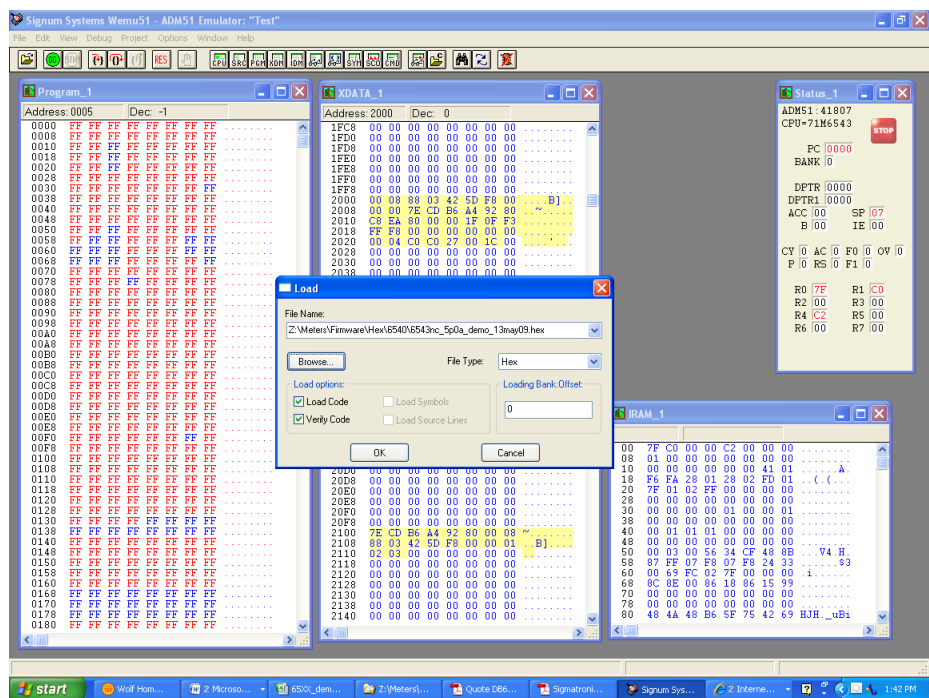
Signum Systems Wemu51 - ADM51 Emulator: "Test"

File Edit View Debug Project Options Window Help

RES CPU SRC PGM XDM IDM SFR SYM SCO CMD

Program_1

Address: 0005 Dec: -1

0000 FF FF FF FF FF FF FF FF ........
0008 FF FF FF FF FF FF FF FF ........
0010 FF FF FF FF FF FF FF FF ........
0018 FF FF FF FF FF FF FF FF ........
0020 FF FF FF FF FF FF FF FF ........
0028 FF FF FF FF FF FF FF FF ........
0030 FF FF FF FF FF FF FF FF ........
0038 FF FF FF FF FF FF FF FF ........
0040 FF FF FF FF FF FF FF FF ........
0048 FF FF FF FF FF FF FF FF ........
0050 FF FF FF FF FF FF FF FF ........
0058 FF FF FF FF FF FF FF FF ........
0060 FF FF FF FF FF FF FF FF ........
0068 FF FF FF FF FF FF FF FF ........
0070 FF FF FF FF FF FF FF FF ........
0078 FF FF FF FF FF FF FF FF ........
0080 FF FF FF FF FF FF FF FF ........
0088 FF FF FF FF FF FF FF FF ........
0090 FF FF FF FF FF FF FF FF ........
0098 FF FF FF FF FF FF FF FF ........
00A0 FF FF FF FF FF FF FF FF ........
00A8 FF FF FF FF FF FF FF FF ........
00B0 FF FF FF FF FF FF FF FF ........
00B8 FF FF FF FF FF FF FF FF ........
00C0 FF FF FF FF FF FF FF FF ........
00C8 FF FF FF FF FF FF FF FF ........
00D0 FF FF FF FF FF FF FF FF ........
00D8 FF FF FF FF FF FF FF FF ........
00E0 FF FF FF FF FF FF FF FF ........
00E8 FF FF FF FF FF FF FF FF ........
00F0 FF FF FF FF FF FF FF FF ........
00F8 FF FF FF FF FF FF FF FF ........
0100 FF FF FF FF FF FF FF FF ........
0108 FF FF FF FF FF FF FF FF ........
0110 FF FF FF FF FF FF FF FF ........
0118 FF FF FF FF FF FF FF FF ........
0120 FF FF FF FF FF FF FF FF ........
0128 FF FF FF FF FF FF FF FF ........
0130 FF FF FF FF FF FF FF FF ........
0138 FF FF FF FF FF FF FF FF ........
0140 FF FF FF FF FF FF FF FF ........
0148 FF FF FF FF FF FF FF FF ........
0150 FF FF FF FF FF FF FF FF ........
0158 FF FF FF FF FF FF FF FF ........
0160 FF FF FF FF FF FF FF FF ........
0168 FF FF FF FF FF FF FF FF ........
0170 FF FF FF FF FF FF FF FF ........
0178 FF FF FF FF FF FF FF FF ........
0180 FF FF FF FF FF FF FF FF ........

XDATA_1

Address: 2000 Dec: 0

1FC8 00 00 00 00 00 00 00 00 ........
1FD0 00 00 00 00 00 00 00 00 ........
1FD8 00 00 00 00 00 00 00 00 ........
1FE0 00 00 00 00 00 00 00 00 ........
1FE8 00 00 00 00 00 00 00 00 ........
1FF0 00 00 00 00 00 00 00 00 ........
1FF8 00 00 00 00 00 00 00 00 ........
2000 00 08 88 03 42 5D F8 00 ....B].
2008 00 00 7E CD B6 A4 92 80 ..~.....
2010 C8 EA 80 00 00 1F 0F F3 ........
2018 FF F8 00 00 00 00 00 00 ........
2020 00 04 C0 C0 27 00 1C 00 ....'...
2028 00 00 00 00 00 00 00 00 ........
2030 00 00 00 00 00 00 00 00 ........
2038 00 00 00 00 00 00 00 00
20D0 00 00 00 00 00 00 00 00 ........
20D8 00 00 00 00 00 00 00 00 ........
20E0 00 00 00 00 00 00 00 00 ........
20E8 00 00 00 00 00 00 00 00 ........
20F0 00 00 00 00 00 00 00 00 ........
20F8 00 00 00 00 00 00 00 00 ........
2100 7E CD B6 A4 92 80 00 08 ~.......
2108 88 03 42 5D F8 00 00 01 ..B]....
2110 02 03 00 00 00 00 00 00 ........
2118 00 00 00 00 00 00 00 00 ........
2120 00 00 00 00 00 00 00 00 ........
2128 00 00 00 00 00 00 00 00 ........
2130 00 00 00 00 00 00 00 00 ........
2138 00 00 00 00 00 00 00 00 ........
2140 00 00 00 00 00 00 00 00 ........

Status_1

ADM51:41807
CPU=71M6543
STOP
PC 0000
BANK 0
DPTR 0000
DPTR1 0000
ACC 00 SP 07
B 00 IE 00
CY 0 AC 0 F0 0 OV 0
P 0 RS 0 F1 0
R0 7F R1 C0
R2 00 R3 00
R4 C2 R5 00
R6 00 R7 00

Load

File Name:
Z:\Meters\Firmware\Hex\6540\6543nc_5p0a_demo_13may09.hex
Browse... File Type: Hex
Load options:
Load Code
Verify Code
Load Symbols
Load Source Lines
Loading Bank:Offset
0
OK Cancel

IRAM_1

00 7F C0 00 00 C2 00 00 00 ........
08 01 00 00 00 00 00 00 00 ........
10 00 00 00 00 00 00 41 01 ......A.
18 F6 FA 28 01 28 02 FD 01 ..(.(...
20 7F 01 02 FF 00 00 00 00 ........
28 00 00 00 00 00 00 00 00 ........
30 00 00 00 00 00 01 00 01 ........
38 00 00 00 00 00 00 00 00 ........
40 00 01 01 01 00 00 00 00 ........
48 00 00 00 00 00 00 00 00 ........
50 00 03 00 56 34 CF 48 8B ...V4.H.
58 87 FF 07 F8 07 F8 24 33 ......$3
60 00 69 FC 02 7F 00 00 00 .i......
68 8C 8E 00 86 18 86 15 99 ........
70 00 00 00 00 00 00 00 00 ........
78 00 00 00 00 00 00 00 00 ........
80 48 4A 48 B6 5F 75 42 69 HJH._uBi

start Wolf Hom... 2 Microso... 65XX_dem... Z:\Meters\... Quote DB6... Sigmatroni... Signum Sys... 2 Interne... 1:42 PM